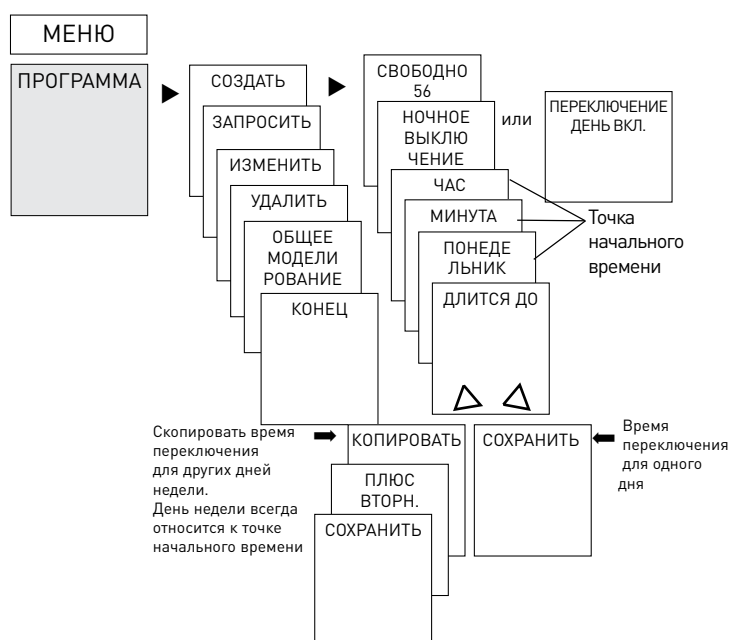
МЕНЮ

ПРОГРАММА

СОЗДАТЬ

ЗАПРОСИТЬ

ИЗМЕНИТЬ

УДАЛИТЬ

ОБЩЕЕ МОДЕЛИ РОВАНИЕ

КОНЕЦ

СВОБОДНО 56

НОЧНОЕ ВЫКЛЮ ЧЕНИЕ

или

ПЕРЕКЛЮЧЕНИЕ ДЕНЬ ВКЛ.

ЧАС

МИНУТА

ПОНЕДЕ ЛЬНИК

Точка начального времени

ДЛИТСЯ ДО

Скопировать время переключения для других дней недели. День недели всегда относится к точке начального времени

КОПИРОВАТЬ

ПЛЮС ВТОРН.

СОХРАНИТЬ

СОХРАНИТЬ

Время переключения для одного дня